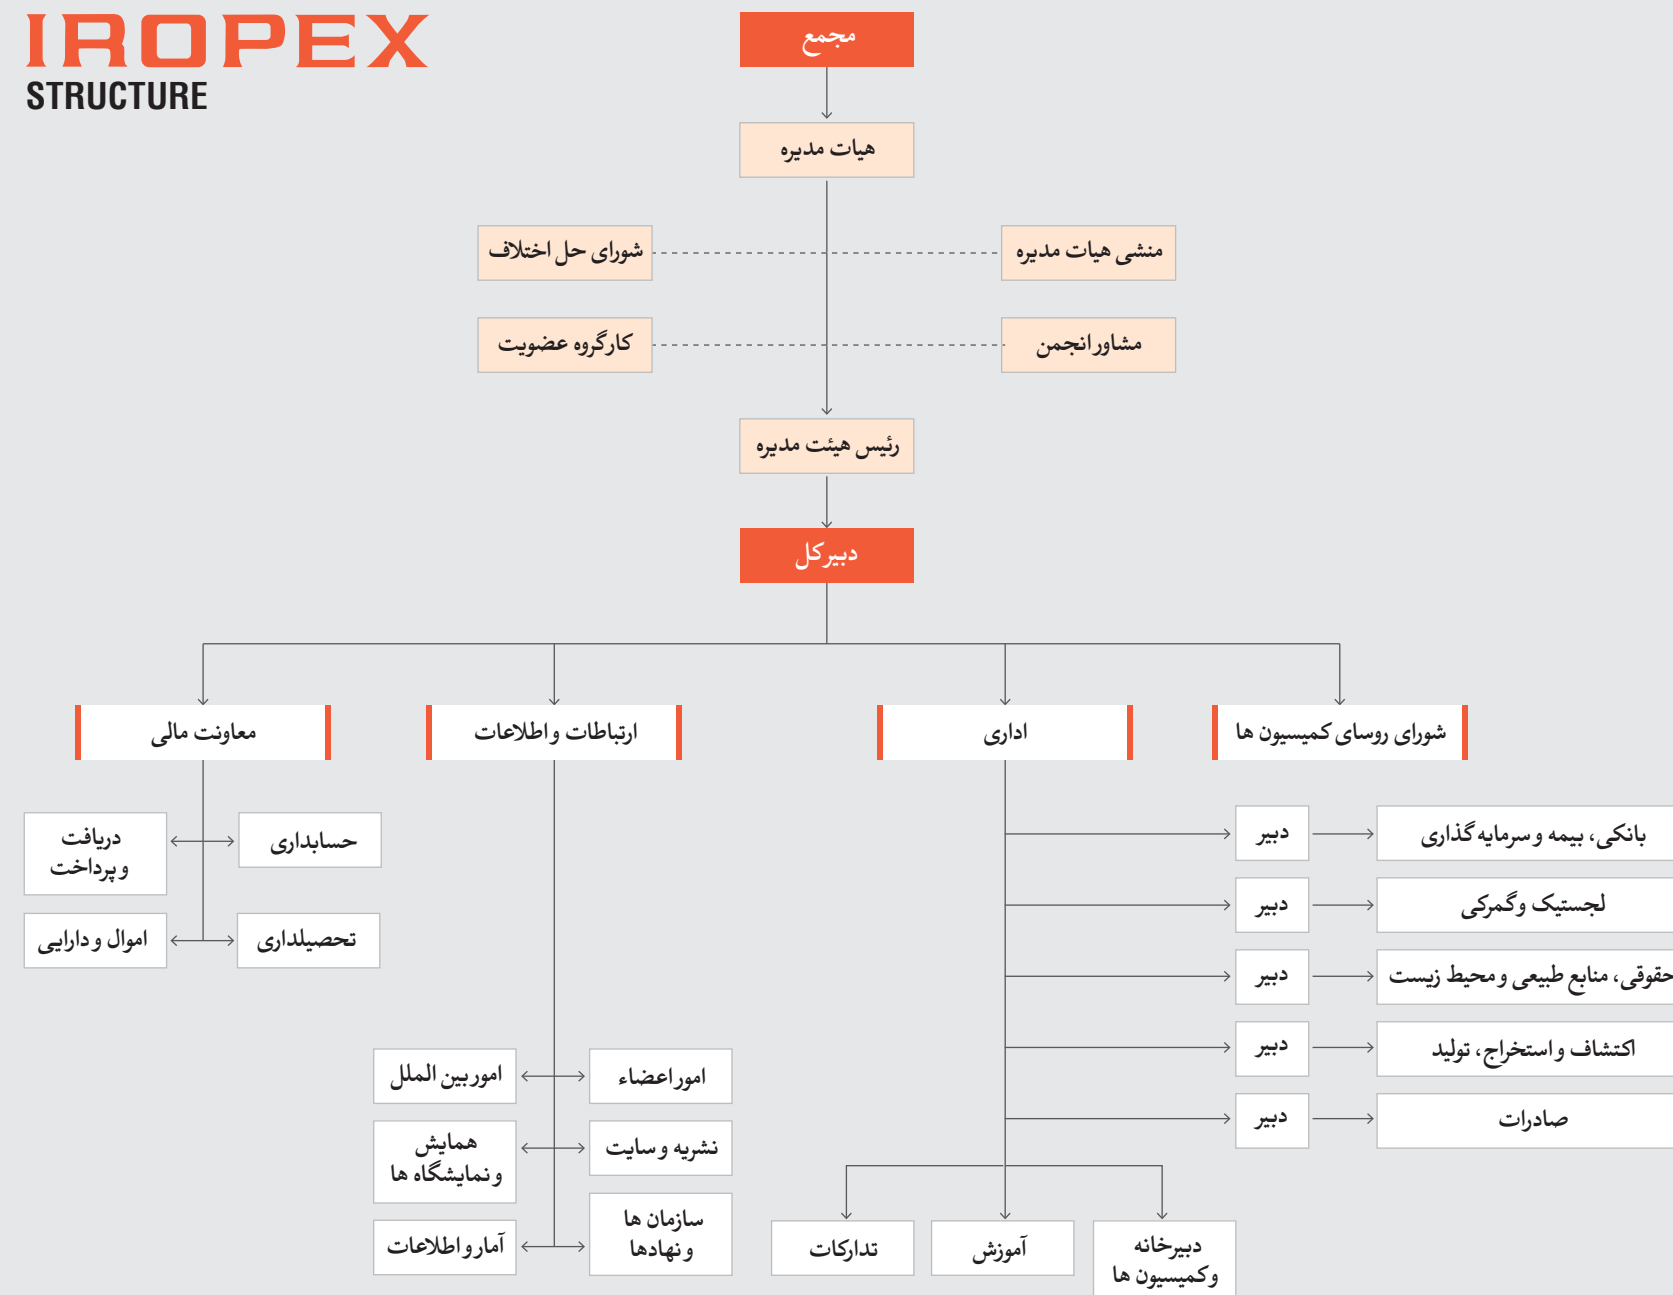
IROPEX
STRUCTURE

مجمع

هیات مدیره

شورای حل اختلاف

منشی هیات مدیره

کارگروه عضویت

مشاورانجمن

رئیس هیئت مدیره

دبیرکل

معاونت مالی

ارتباطات و اطلاعات

اداری

شورای روسای کمیسیون ها

دریافت و پرداخت

حسابداری

اموال و دارایی

تحصیلداری

دبیر

بانکی، بیمه و سرمایه گذاری

دبیر

لجستیک وگمرکی

دبیر

حقوقی، منابع طبیعی و محیط زیست

دبیر

اکتشاف و استخراج، تولید

دبیر

صادرات

امور بین الملل

اموراعضاء

همایش و نمایشگاه ها

نشریه و سایت

آمار و اطلاعات

سازمان ها و نهادها

تدارکات

آموزش

دبیرخانه وکمیسیون ها